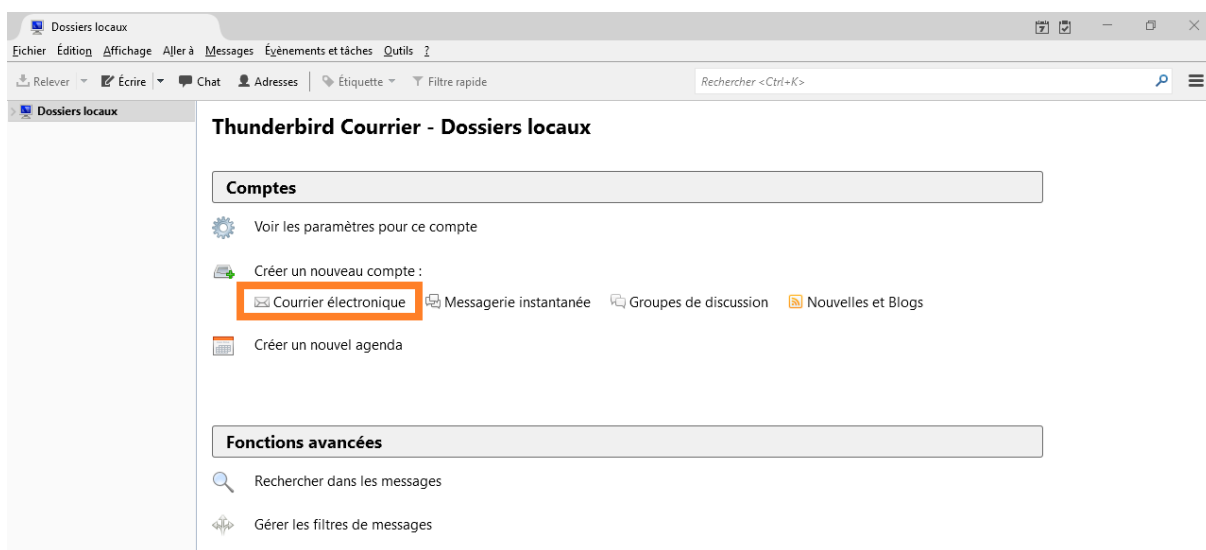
Dossiers locaux

Fichier Édition Affichage Aller à Messages Événements et tâches Outils ?

Relever Écrire Chat Adresses Étiquette Filtre rapide Rechercher <Ctrl+K>

Dossiers locaux

Thunderbird Courrier - Dossiers locaux

Comptes

Voir les paramètres pour ce compte

Créer un nouveau compte :

Courrier électronique Messagerie instantanée Groupes de discussion Nouvelles et Blogs

Créer un nouvel agenda

Fonctions avancées

Rechercher dans les messages

Gérer les filtres de messages